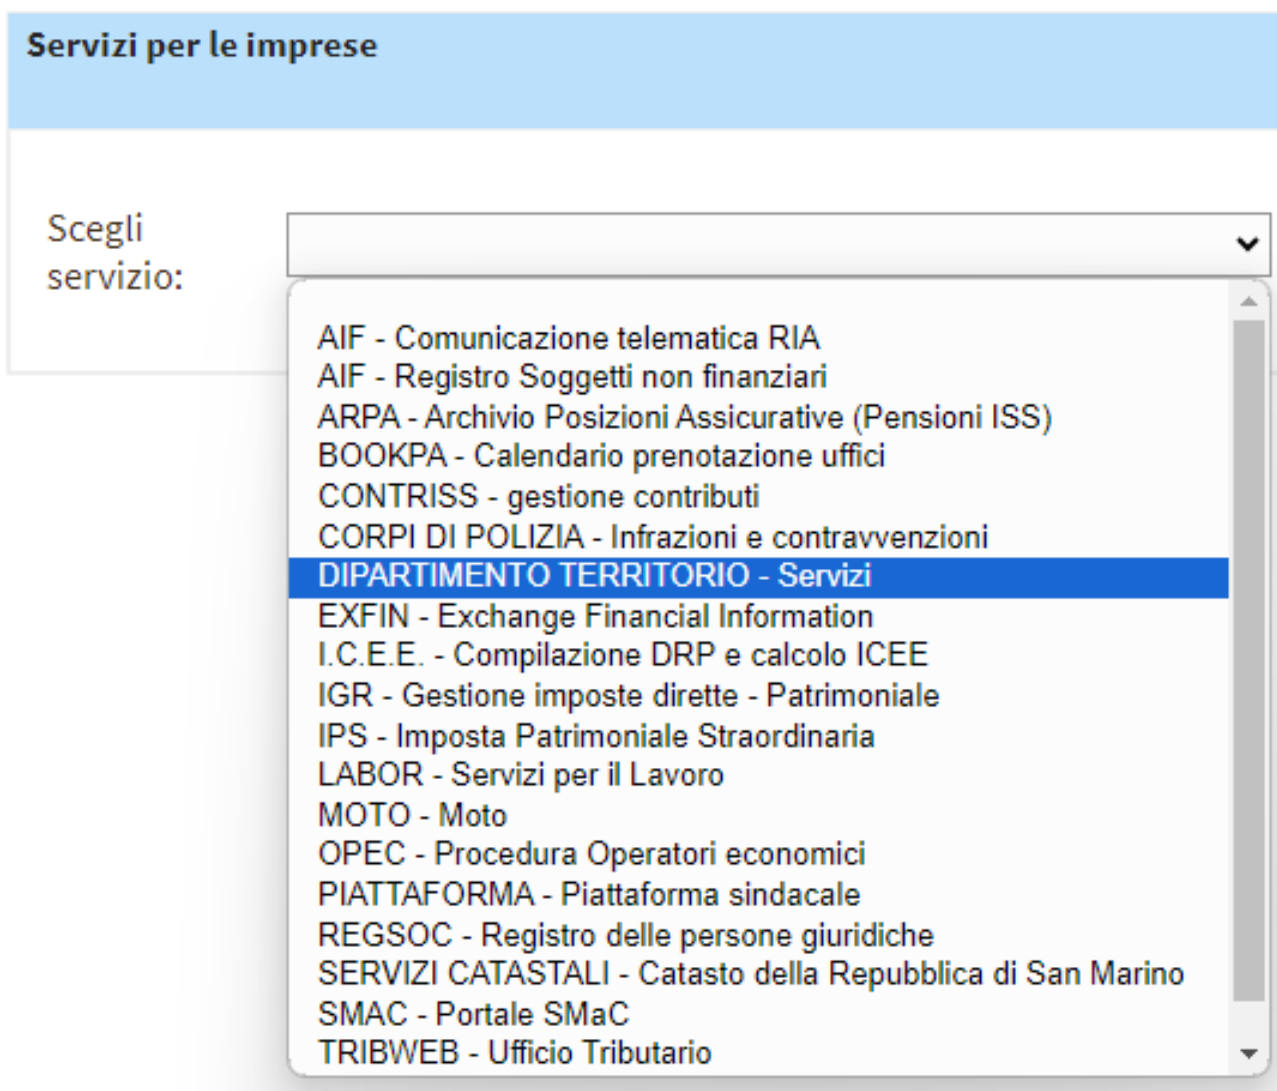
Servizi per le imprese

Scegli servizio:

AIF - Comunicazione telematica RIA
AIF - Registro Soggetti non finanziari
ARPA - Archivio Posizioni Assicurative (Pensioni ISS)
BOOKPA - Calendario prenotazione uffici
CONTRISS - gestione contributi
CORPI DI POLIZIA - Infrazioni e contravvenzioni
DIPARTIMENTO TERRITORIO - Servizi
EXFIN - Exchange Financial Information
I.C.E.E. - Compilazione DRP e calcolo ICEE
IGR - Gestione imposte dirette - Patrimoniale
IPS - Imposta Patrimoniale Straordinaria
LABOR - Servizi per il Lavoro
MOTO - Moto
OPEC - Procedura Operatori economici
PIATTAFORMA - Piattaforma sindacale
REGSOC - Registro delle persone giuridiche
SERVIZI CATASTALI - Catasto della Repubblica di San Marino
SMAC - Portale SMaC
TRIBWEB - Ufficio Tributario